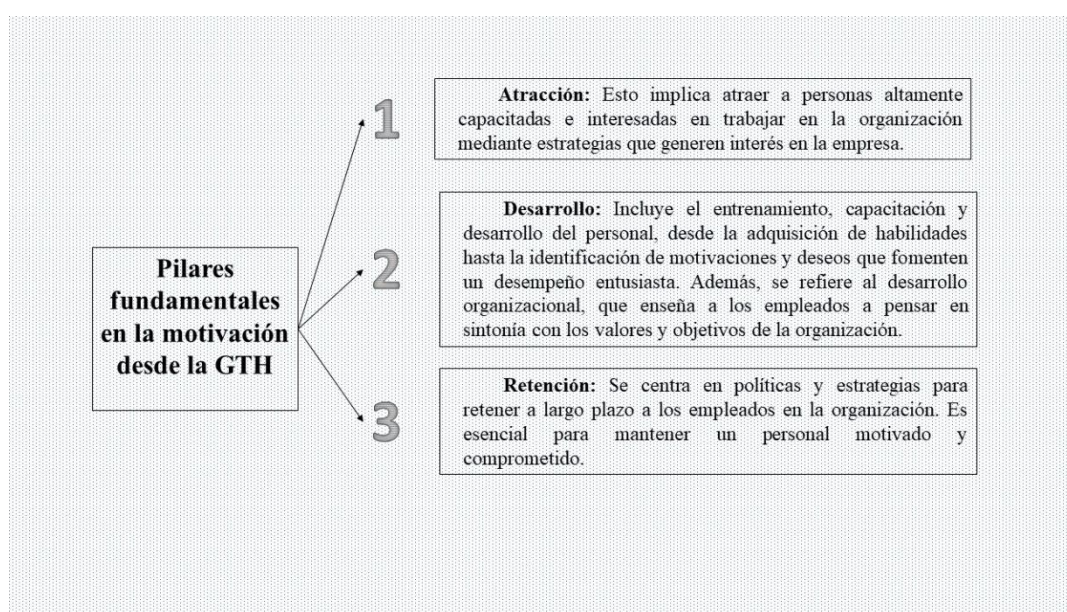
Pilares fundamentales en la motivación desde la GTH

1

**Atracción:** Esto implica atraer a personas altamente capacitadas e interesadas en trabajar en la organización mediante estrategias que generen interés en la empresa.

2

**Desarrollo:** Incluye el entrenamiento, capacitación y desarrollo del personal, desde la adquisición de habilidades hasta la identificación de motivaciones y deseos que fomenten un desempeño entusiasta. Además, se refiere al desarrollo organizacional, que enseña a los empleados a pensar en sintonía con los valores y objetivos de la organización.

3

**Retención:** Se centra en políticas y estrategias para retener a largo plazo a los empleados en la organización. Es esencial para mantener un personal motivado y comprometido.